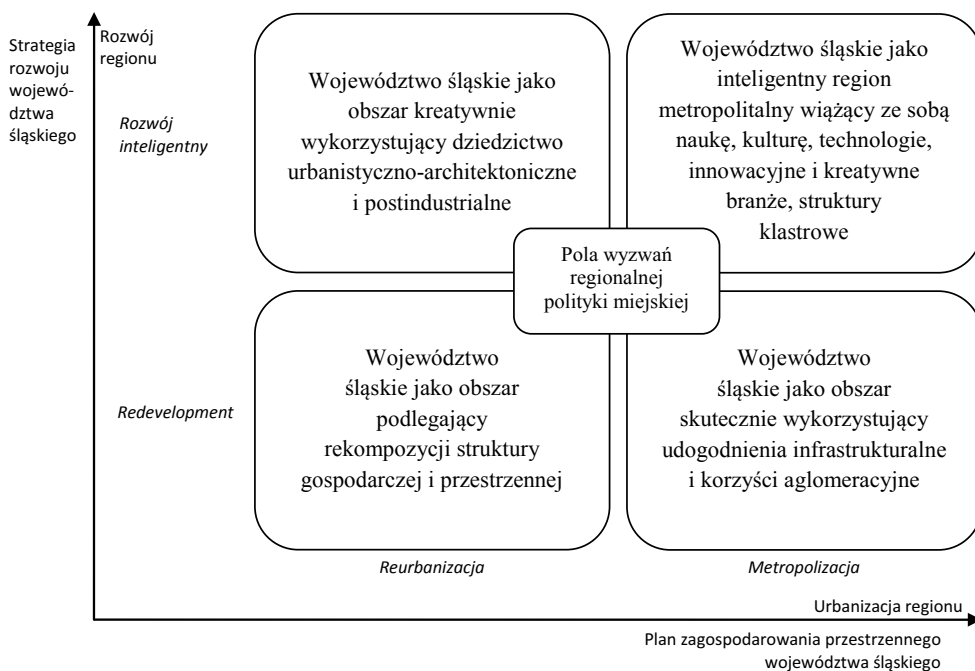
Strategia rozwoju województwa śląskiego

Rozwój regionu

Rozwój inteligentny

Województwo śląskie jako obszar kreatywnie wykorzystujący dziedzictwo urbanistyczno-architektoniczne i postindustrialne

Województwo śląskie jako inteligentny region metropolitalny wiążący ze sobą naukę, kulturę, technologie, innowacyjne i kreatywne branże, struktury klastrowe

Pola wyzwań regionalnej polityki miejskiej

Redevelopment

Województwo śląskie jako obszar podlegający rekompozycji struktury gospodarczej i przestrzennej

Województwo śląskie jako obszar skutecznie wykorzystujący udogodnienia infrastrukturalne i korzyści aglomeracyjne

Reurbanizacja

Metropolizacja

Urbanizacja regionu

Plan zagospodarowania przestrzennego województwa śląskiego